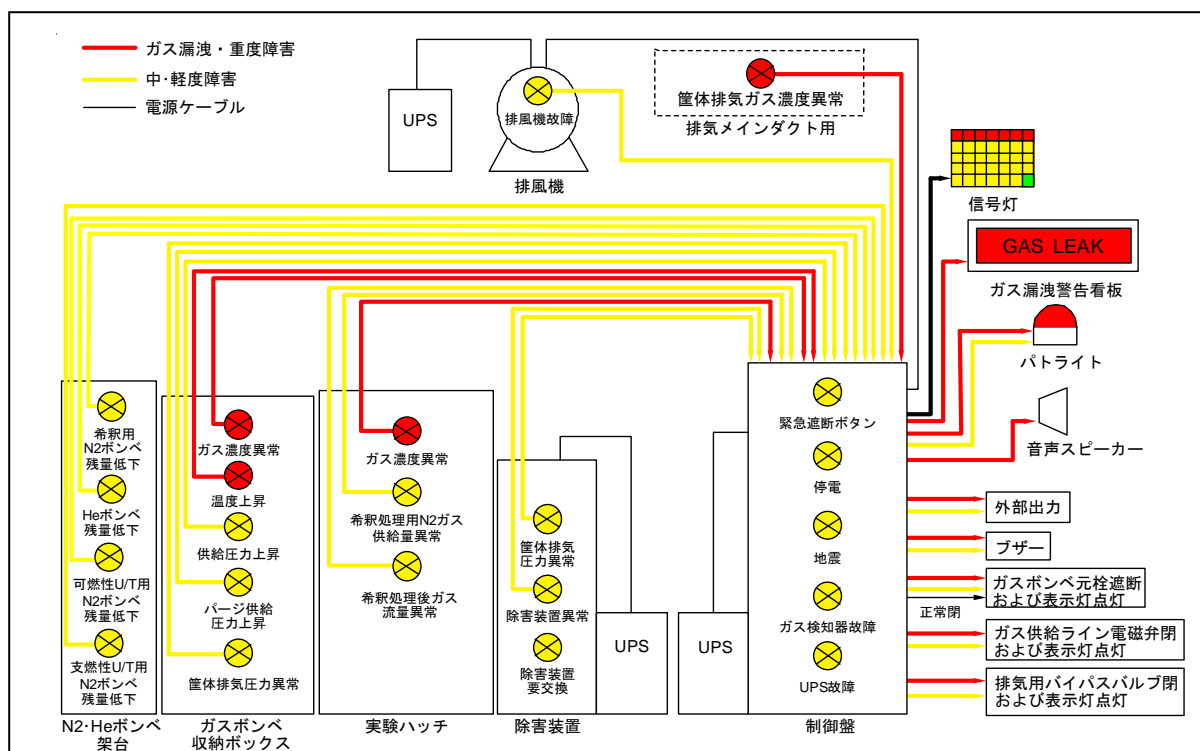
ガス漏洩・重度障害
中・軽度障害
電源ケーブル

UPS
排風機故障
排風機
筐体排気ガス濃度異常
排気メインダクト用

信号灯
GAS LEAK
ガス漏洩警告看板
パトライト
音声スピーカー

希釈用
N2ボンベ
残量低下
Heボンベ
残量低下
可燃性U/T用
N2ボンベ
残量低下
支燃性U/T用
N2ボンベ
残量低下
N2･Heボンベ
架台

ガス濃度異常
温度上昇
供給圧力上昇
パージ供給
圧力上昇
筐体排気圧力異常
ガスボンベ
収納ボックス

ガス濃度異常
希釈処理用N2ガス
供給量異常
希釈処理後ガス
流量異常
実験ハッチ

筐体排気
圧力異常
除害装置異常
除害装置
要交換
除害装置
UPS

UPS
緊急遮断ボタン
停電
地震
ガス検知器故障
UPS故障
制御盤

外部出力
ブザー
ガスボンベ元栓遮断
および表示灯点灯
正常閉
ガス供給ライン電磁弁閉
および表示灯点灯
排気用バイパスバルブ閉
および表示灯点灯